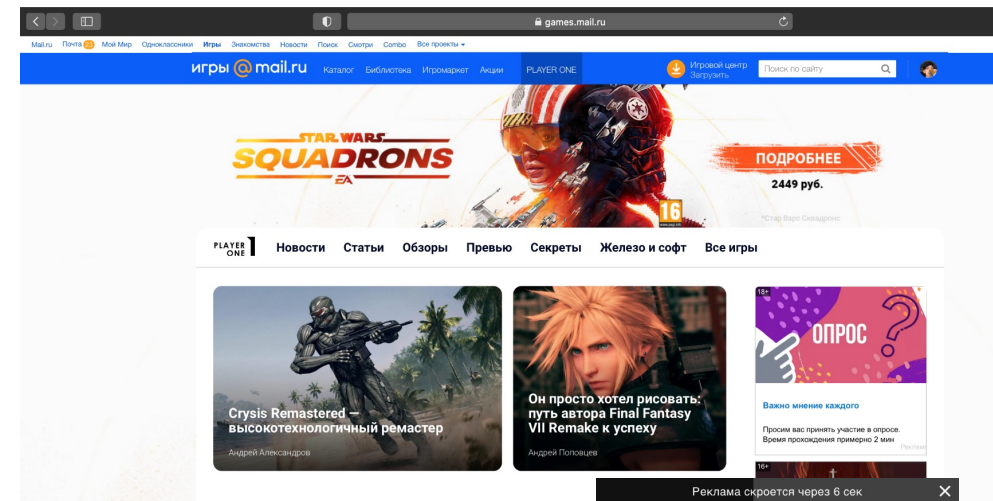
games.mail.ru

Mail.ru Почта 23 Мой Мир Одноклассники Игры Знакомства Новости Поиск Смотри Combo Все проекты

игры@mail.ru Каталог Библиотека Игромаркет Акции PLAYER ONE

Игровой центр Загрузить

Поиск по сайту

STAR WARS SQUADRONS EA

16

ПОДРОБНЕЕ
2449 руб.

*Стар Варс Сквадронс

PLAYER ONE Новости Статьи Обзоры Превью Секреты Железо и софт Все игры

Crysis Remastered — высокотехнологичный ремастер
Андрей Александров

Он просто хотел рисовать: путь автора Final Fantasy VII Remake к успеху
Андрей Поповцев

18+
ОПРОС
Важно мнение каждого
Просим вас принять участие в опросе. Время прохождения примерно 2 мин
Реклама

16+

Реклама скроется через 6 сек